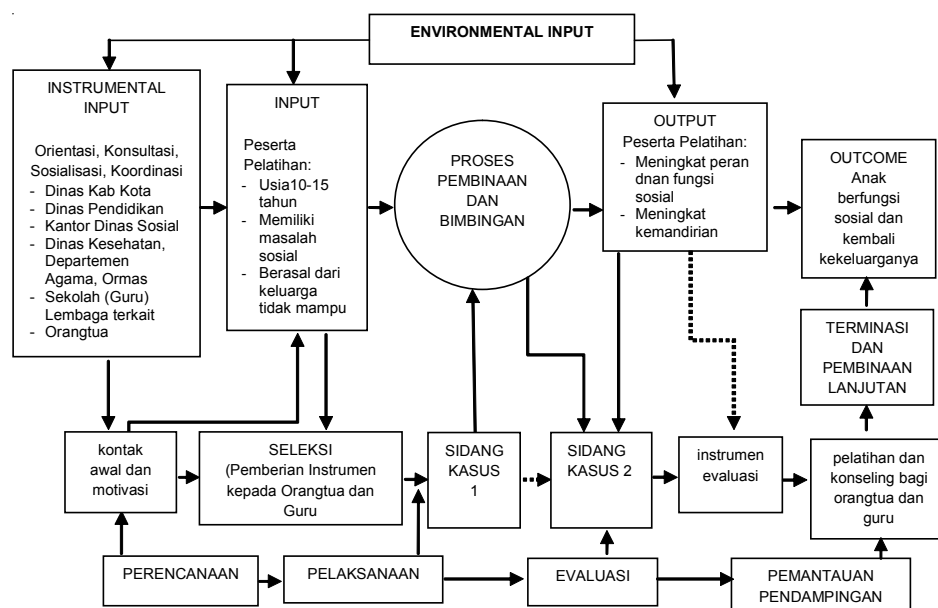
ENVIRONMENTAL INPUT

INSTRUMENTAL INPUT

Orientasi, Konsultasi, Sosialisasi, Koordinasi
- Dinas Kab Kota
- Dinas Pendidikan
- Kantor Dinas Sosial
- Dinas Kesehatan, Departemen Agama, Ormas
- Sekolah (Guru) Lembaga terkait
- Orangtua

INPUT

Peserta Pelatihan:
- Usia10-15 tahun
- Memiliki masalah sosial
- Berasal dari keluarga tidak mampu

PROSES PEMBINAAN DAN BIMBINGAN

OUTPUT
Peserta Pelatihan:
- Meningkat peran dnan fungsi sosial
- Meningkat kemandirian

OUTCOME
Anak berfungsi sosial dan kembali kekeluarganya

TERMINASI DAN PEMBINAAN LANJUTAN

kontak awal dan motivasi

SELEKSI (Pemberian Instrumen kepada Orangtua dan Guru

SIDANG KASUS 1

SIDANG KASUS 2

instrumen evaluasi

pelatihan dan konseling bagi orangtua dan guru

PERENCANAAN

PELAKSANAAN

EVALUASI

PEMANTAUAN PENDAMPINGAN